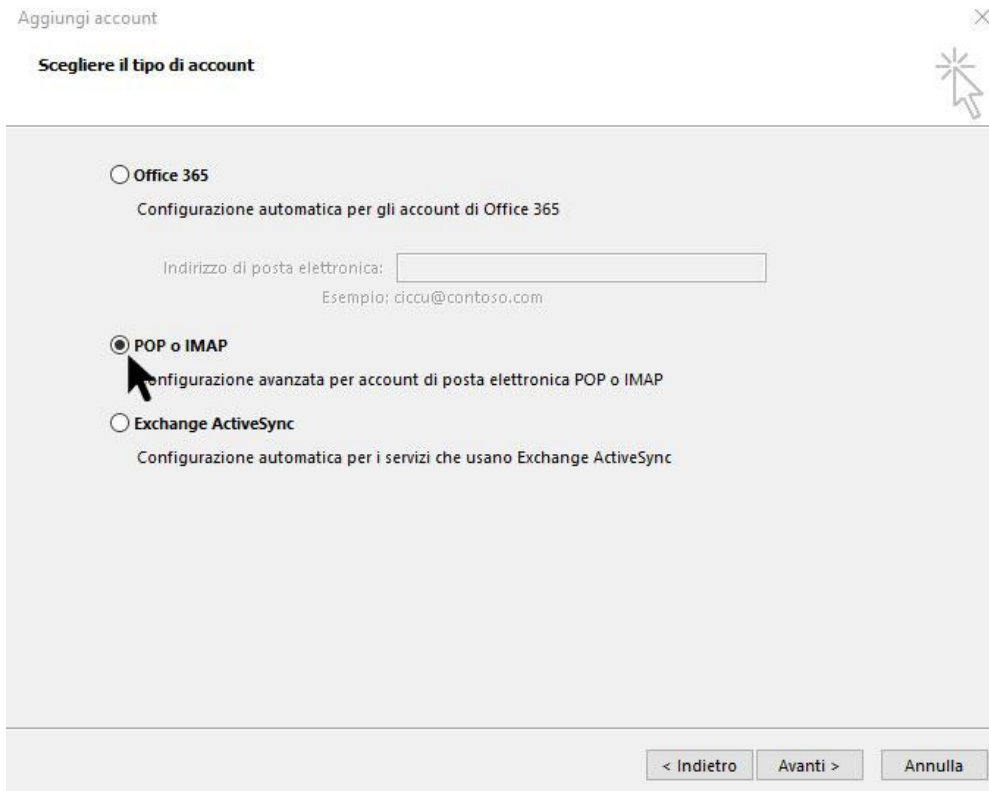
Aggiungi account

Scegliere il tipo di account

Office 365

Configurazione automatica per gli account di Office 365

Indirizzo di posta elettronica:

Esempio: ciccu@contoso.com

POP o IMAP

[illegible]nfigurazione avanzata per account di posta elettronica POP o IMAP

Exchange ActiveSync

Configurazione automatica per i servizi che usano Exchange ActiveSync

< Indietro Avanti > Annulla